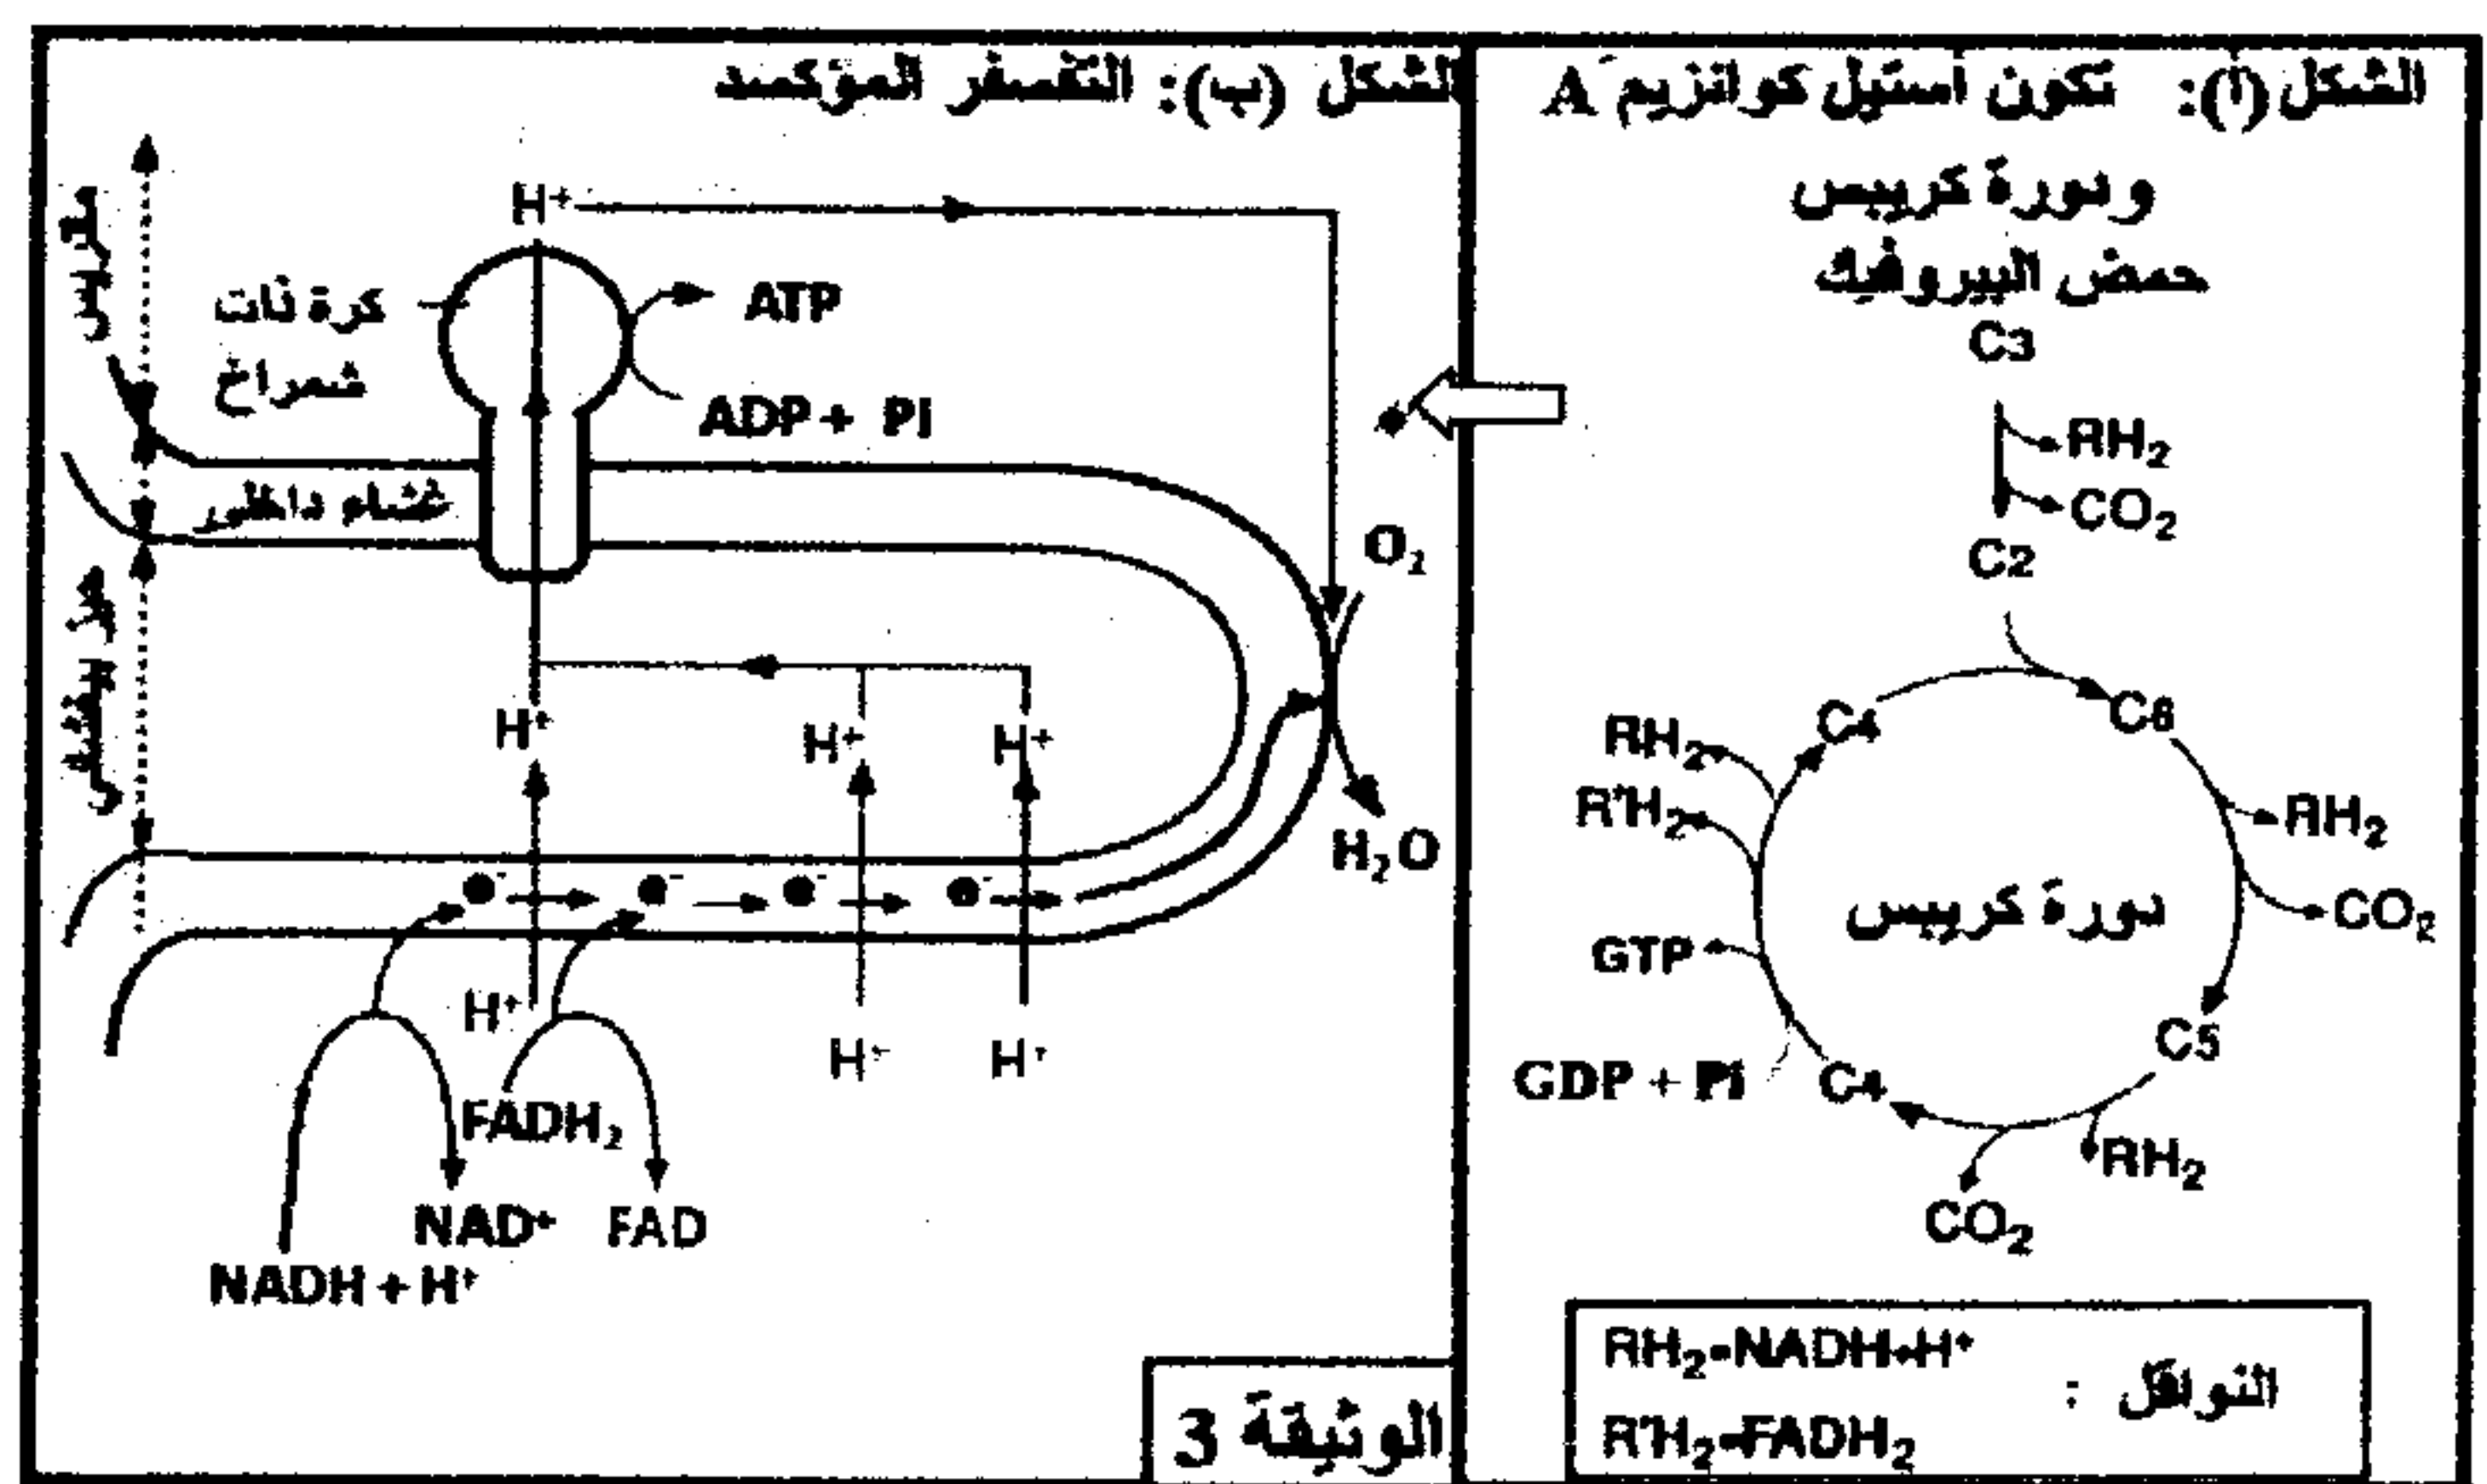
الشكل (أ): تكون أستيل كوانزيم A
ودورة كريبس
حمض البيروفيك
C3
$RH_2$
$CO_2$
C2
C6
$RH_2$
$CO_2$
C5
$RH_2$
$CO_2$
C4
GDP + Pi
GTP
$R'H_2$
$RH_2$
C4
دورة كريبس

النواقل : $RH_2$=$NADH+H^+$
$R'H_2$=$FADH_2$

الشكل (ب): التفسفر المؤكسد
$H^+$
كرة ذات شمراخ
ATP
ADP + Pi
غشاء داخلي
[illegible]
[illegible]
$O_2$
$H_2O$
$H^+$
$H^+$
$H^+$
$H^+$
$H^+$
$H^+$
$FADH_2$
$NAD^+$
FAD
$NADH + H^+$

الوثيقة 3